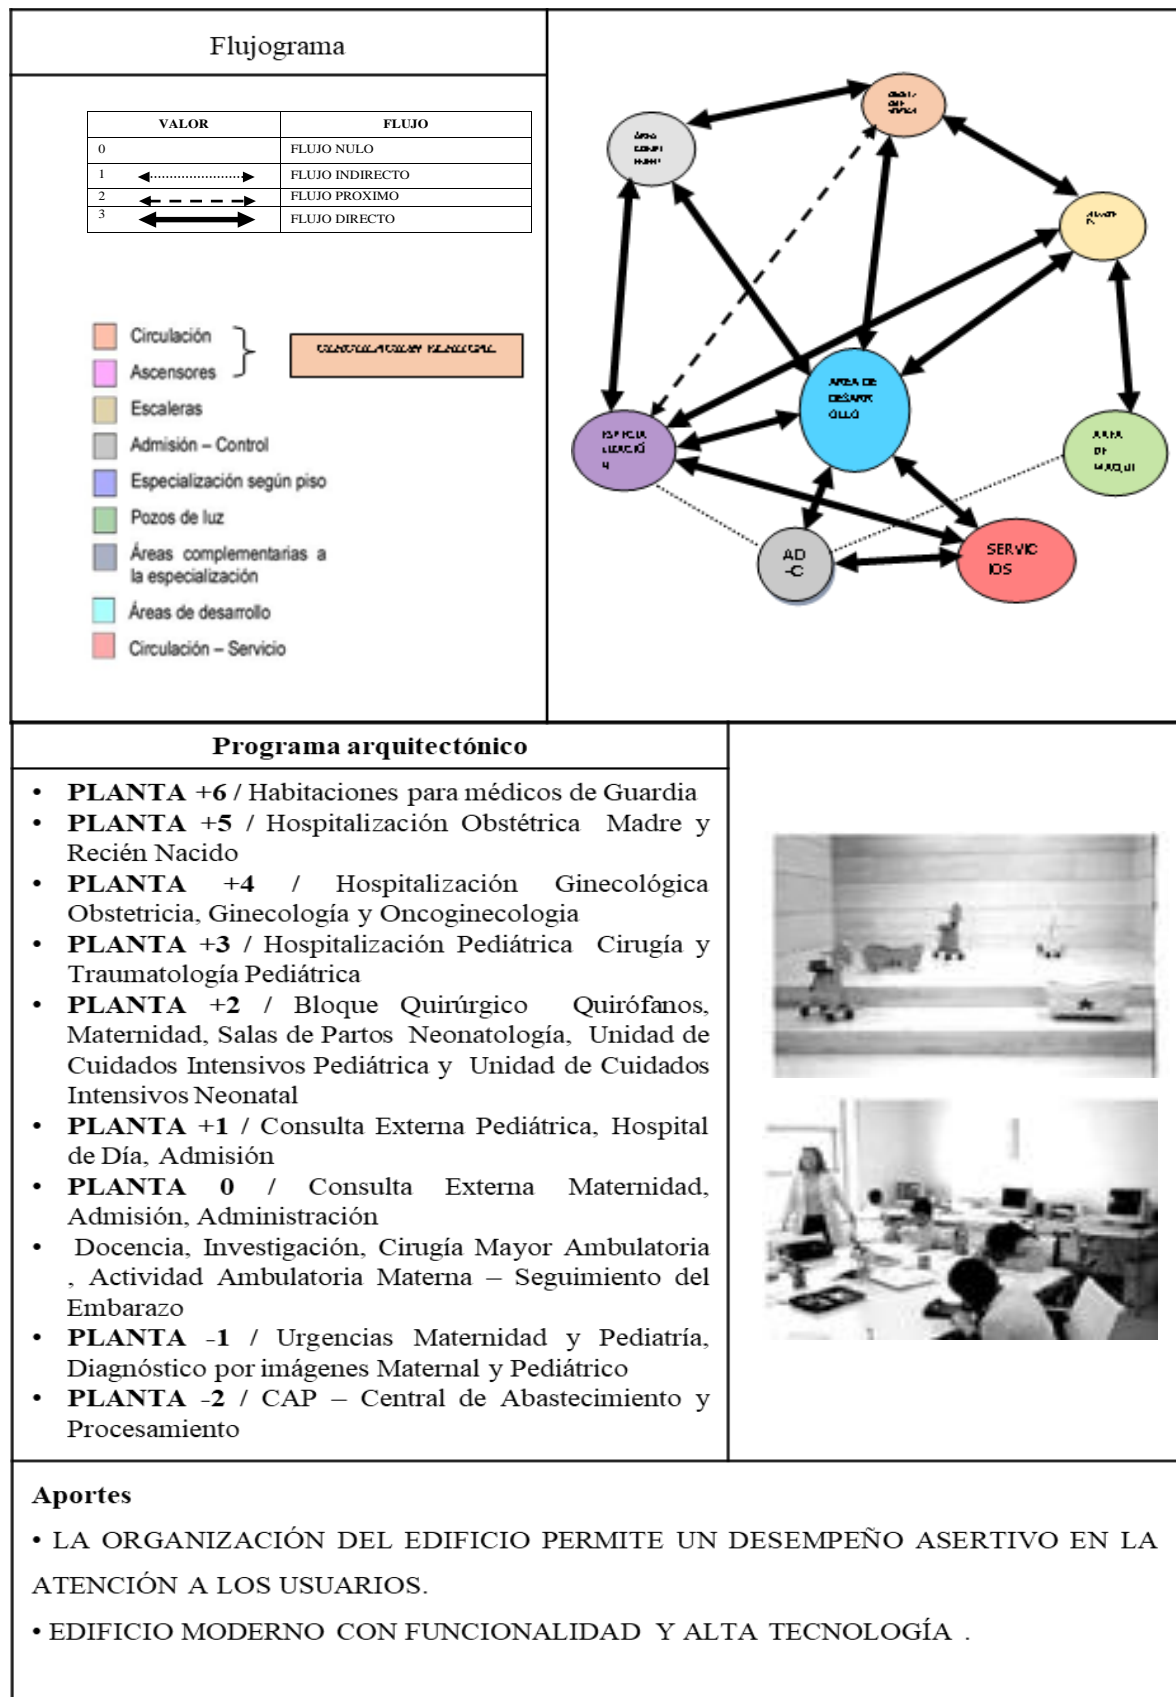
Flujograma

| VALOR | FLUJO |
|---|---|
| 0 | FLUJO NULO |
| 1 | FLUJO INDIRECTO |
| 2 | FLUJO PROXIMO |
| 3 | FLUJO DIRECTO |

Circulación
Ascensores
Escaleras
Admisión – Control
Especialización según piso
Pozos de luz
Áreas complementarias a la especialización
Áreas de desarrollo
Circulación – Servicio

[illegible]

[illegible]
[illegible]
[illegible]
AREA DE DESARROLLO
ESPECIALIZACIÓN
AREA DE MAQUI
AD -C
SERVICIOS

Programa arquitectónico

• PLANTA +6 / Habitaciones para médicos de Guardia
• PLANTA +5 / Hospitalización Obstétrica Madre y Recién Nacido
• PLANTA +4 / Hospitalización Ginecológica Obstetricia, Ginecología y Oncoginecologia
• PLANTA +3 / Hospitalización Pediátrica Cirugía y Traumatología Pediátrica
• PLANTA +2 / Bloque Quirúrgico Quirófanos, Maternidad, Salas de Partos Neonatología, Unidad de Cuidados Intensivos Pediátrica y Unidad de Cuidados Intensivos Neonatal
• PLANTA +1 / Consulta Externa Pediátrica, Hospital de Día, Admisión
• PLANTA 0 / Consulta Externa Maternidad, Admisión, Administración
• Docencia, Investigación, Cirugía Mayor Ambulatoria , Actividad Ambulatoria Materna – Seguimiento del Embarazo
• PLANTA -1 / Urgencias Maternidad y Pediatría, Diagnóstico por imágenes Maternal y Pediátrico
• PLANTA -2 / CAP – Central de Abastecimiento y Procesamiento

Aportes
• LA ORGANIZACIÓN DEL EDIFICIO PERMITE UN DESEMPEÑO ASERTIVO EN LA ATENCIÓN A LOS USUARIOS.
• EDIFICIO MODERNO CON FUNCIONALIDAD Y ALTA TECNOLOGÍA .